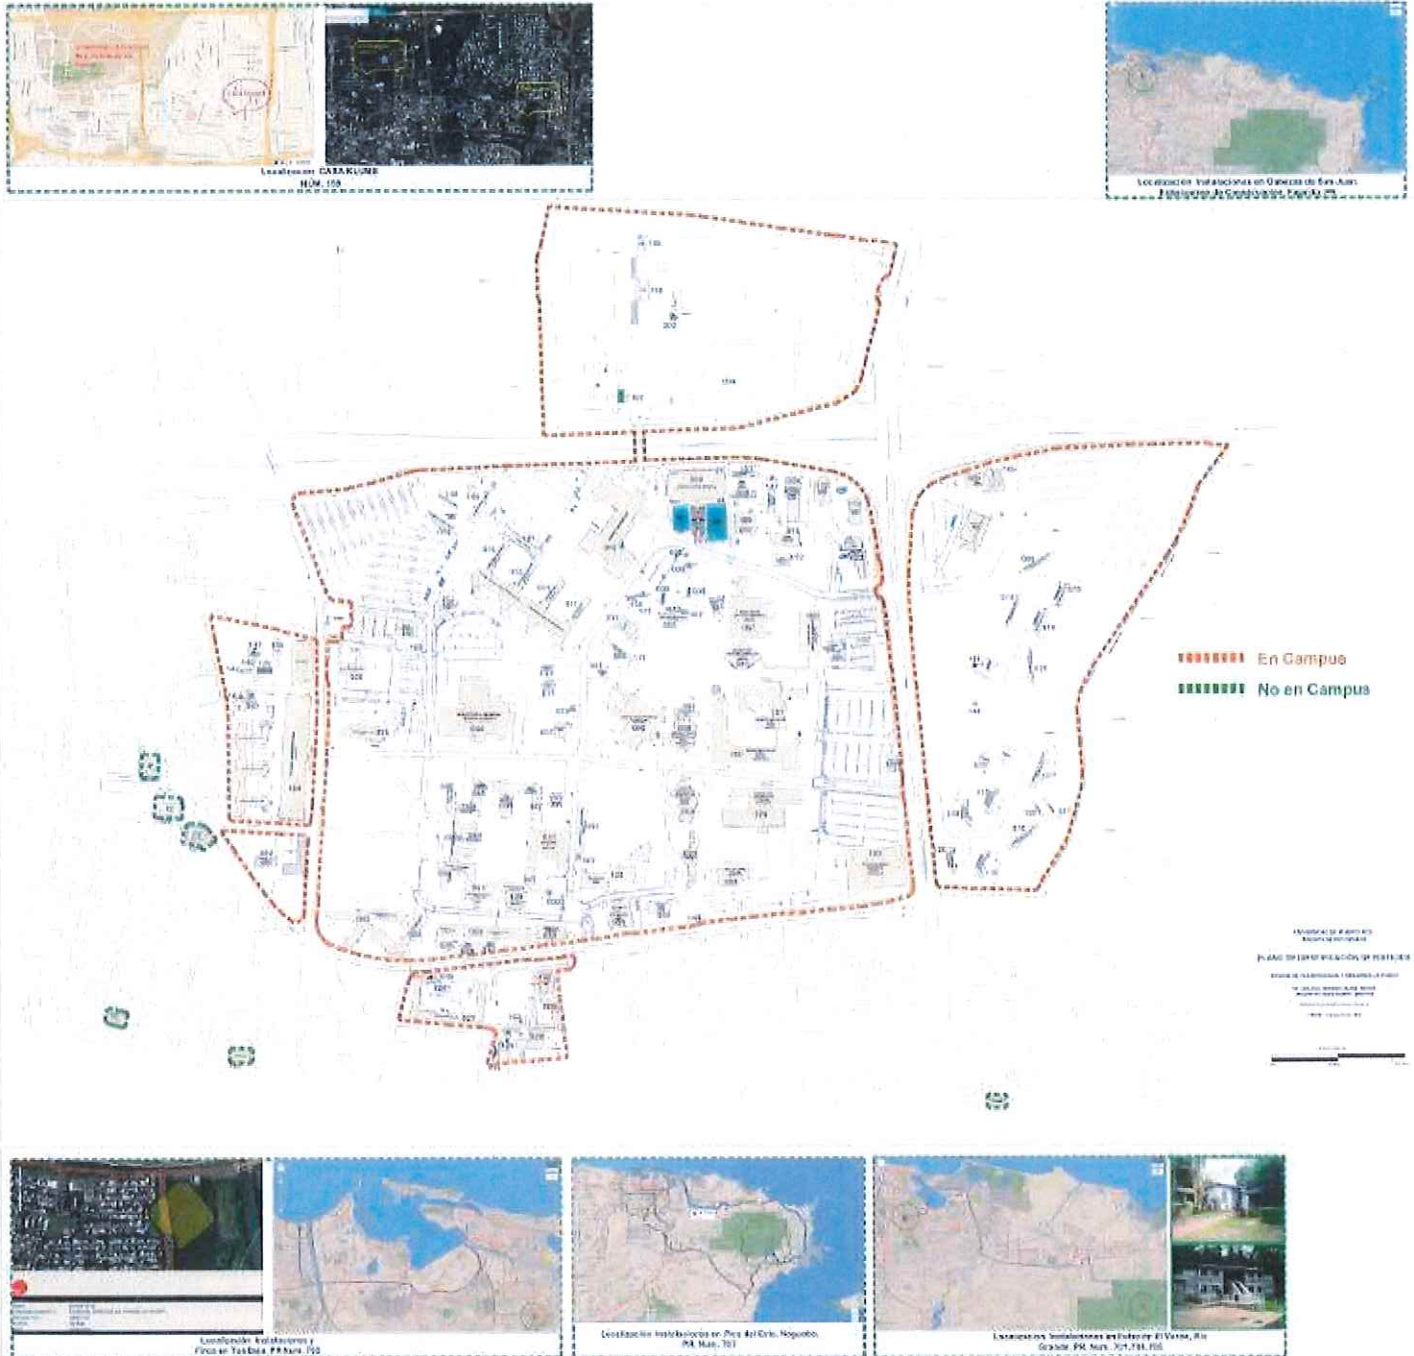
Localización CASA KLUMB
NÚM. 158

Localización Instalaciones en Cabezas de San Juan. Fideicomiso de Conservación, Fajardo, PR

En Campus
No en Campus

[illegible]
PLANO DE IDENTIFICACIÓN DE EDIFICIOS

Localización Instalaciones y Finca en Toa Baja, PR Núm. 702

Localización Instalaciones en Pico del Este, Naguabo, PR Núm. 703

Localización Instalaciones en Bosque El Verde, Río Grande, PR Núm. 701,704,705